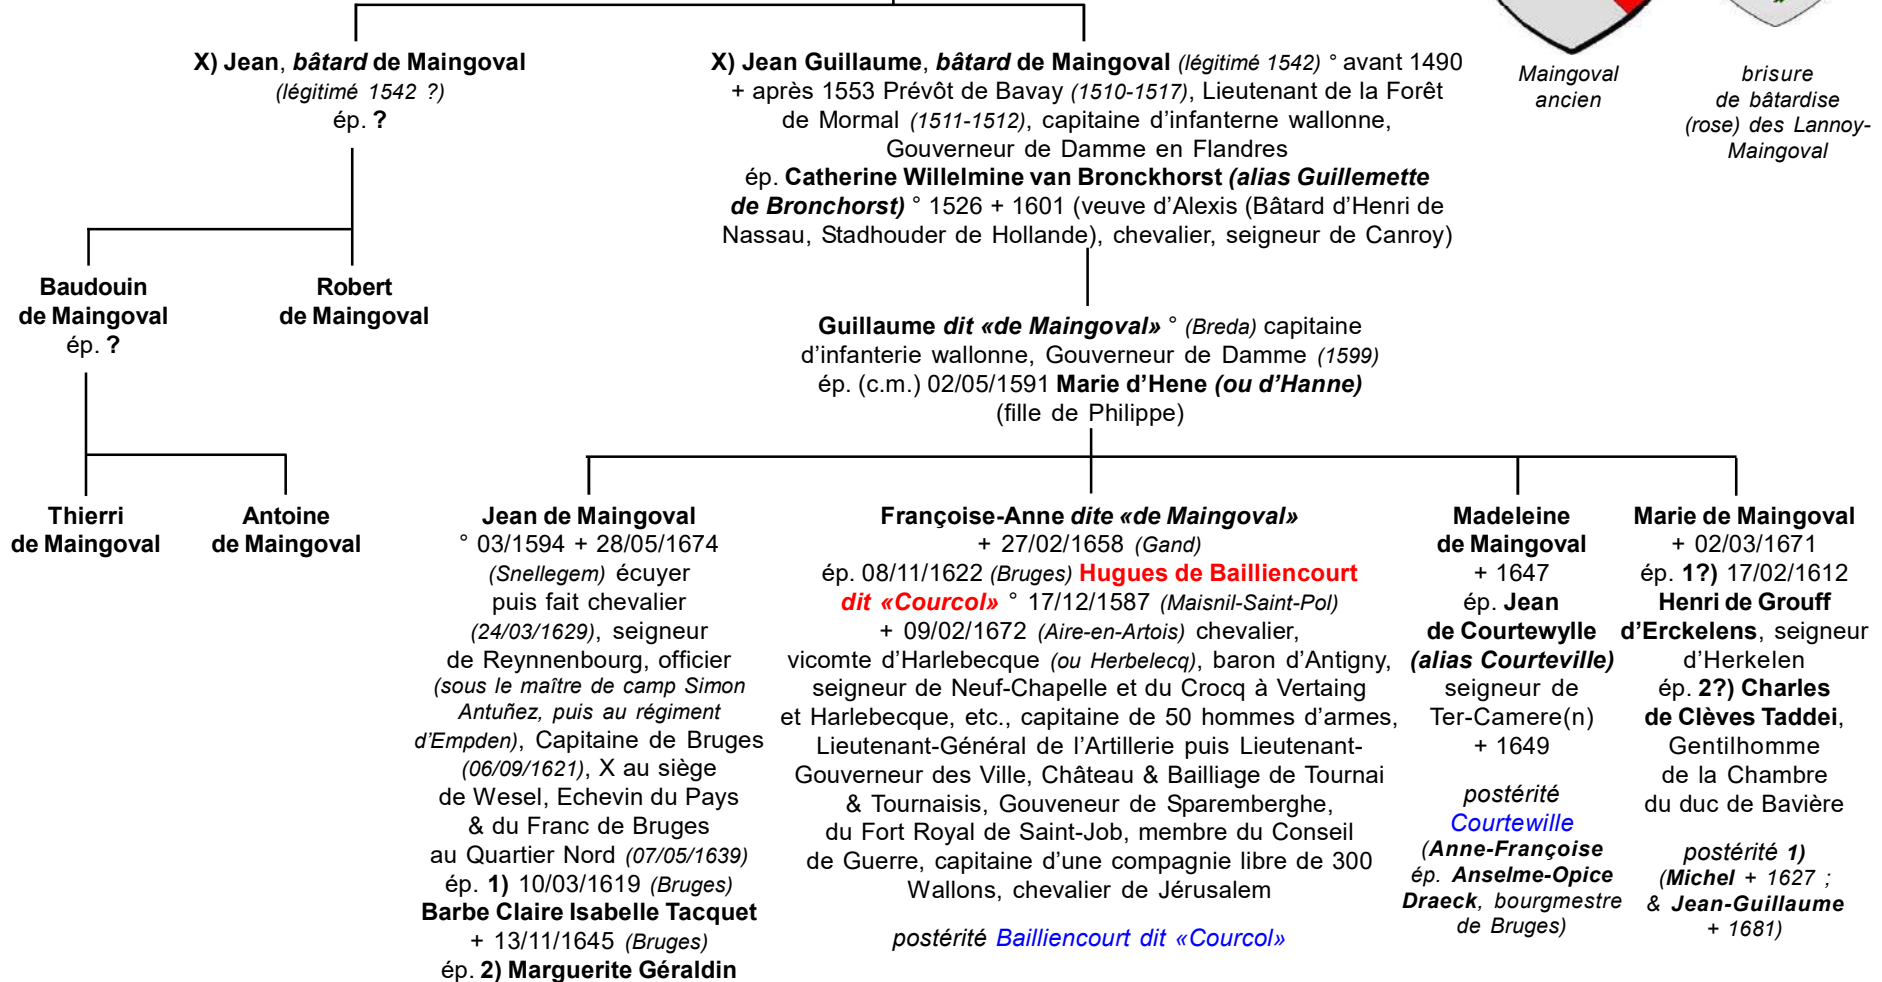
X) Jean, bâtard de Maingoval
(légitimé 1542 ?)
ép. ?

X) Jean Guillaume, bâtard de Maingoval (légitimé 1542) ° avant 1490 + après 1553 Prévôt de Bavay (1510-1517), Lieutenant de la Forêt de Mormal (1511-1512), capitaine d'infanterne wallonne, Gouverneur de Damme en Flandres
ép. Catherine Willelmine van Bronckhorst (alias Guillemette de Bronchorst) ° 1526 + 1601 (veuve d'Alexis (Bâtard d'Henri de Nassau, Stadhouder de Hollande), chevalier, seigneur de Canroy)

Maingoval ancien

brisure de bâtardise (rose) des Lannoy-Maingoval

Baudouin de Maingoval
ép. ?

Robert de Maingoval

Guillaume dit «de Maingoval» ° (Breda) capitaine d'infanterie wallonne, Gouverneur de Damme (1599)
ép. (c.m.) 02/05/1591 Marie d'Hene (ou d'Hanne)
(fille de Philippe)

Thierri de Maingoval

Antoine de Maingoval

Jean de Maingoval
° 03/1594 + 28/05/1674 (Snellegem) écuyer puis fait chevalier (24/03/1629), seigneur de Reynnenbourg, officier (sous le maître de camp Simon Antuñez, puis au régiment d'Empden), Capitaine de Bruges (06/09/1621), X au siège de Wesel, Echevin du Pays & du Franc de Bruges au Quartier Nord (07/05/1639)
ép. 1) 10/03/1619 (Bruges) Barbe Claire Isabelle Tacquet + 13/11/1645 (Bruges)
ép. 2) Marguerite Géraldin

Françoise-Anne dite «de Maingoval»
+ 27/02/1658 (Gand)
ép. 08/11/1622 (Bruges) Hugues de Bailliencourt dit «Courcol» ° 17/12/1587 (Maisnil-Saint-Pol) + 09/02/1672 (Aire-en-Artois) chevalier, vicomte d'Harlebecque (ou Herbelecq), baron d'Antigny, seigneur de Neuf-Chapelle et du Crocq à Vertaing et Harlebecque, etc., capitaine de 50 hommes d'armes, Lieutenant-Général de l'Artillerie puis Lieutenant-Gouverneur des Ville, Château & Bailliage de Tournai & Tournaisis, Gouveneur de Sparemberghe, du Fort Royal de Saint-Job, membre du Conseil de Guerre, capitaine d'une compagnie libre de 300 Wallons, chevalier de Jérusalem

postérité Bailliencourt dit «Courcol»

Madeleine de Maingoval
+ 1647
ép. Jean de Courtewylle (alias Courteville) seigneur de Ter-Camere(n) + 1649

postérité Courtewille (Anne-Françoise ép. Anselme-Opice Draeck, bourgmestre de Bruges)

Marie de Maingoval
+ 02/03/1671
ép. 1?) 17/02/1612 Henri de Grouff d'Erckelens, seigneur d'Herkelen
ép. 2?) Charles de Clèves Taddei, Gentilhomme de la Chambre du duc de Bavière

postérité 1) (Michel + 1627 ; & Jean-Guillaume + 1681)